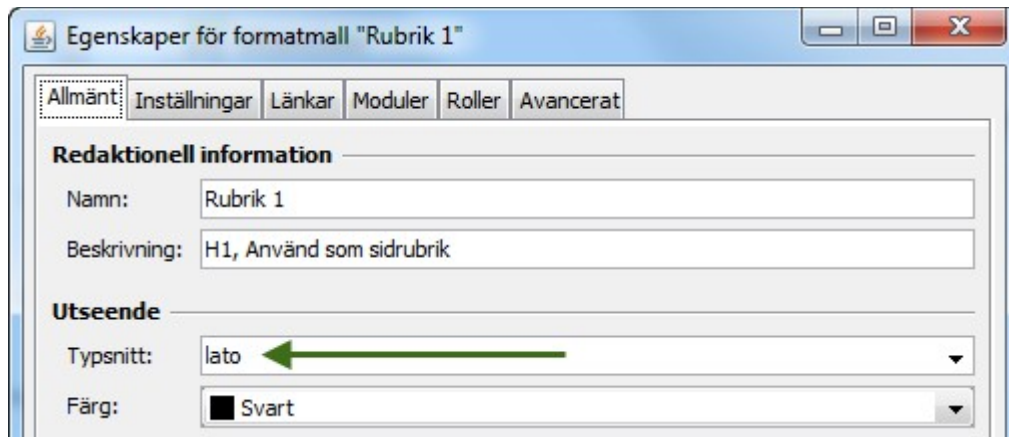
Egenskaper för formatmall "Rubrik 1"

Allmänt | Inställningar | Länkar | Moduler | Roller | Avancerat

**Redaktionell information**

Namn: Rubrik 1

Beskrivning: H1, Använd som sidrubrik

**Utseende**

Typsnitt: lato

Färg: Svart